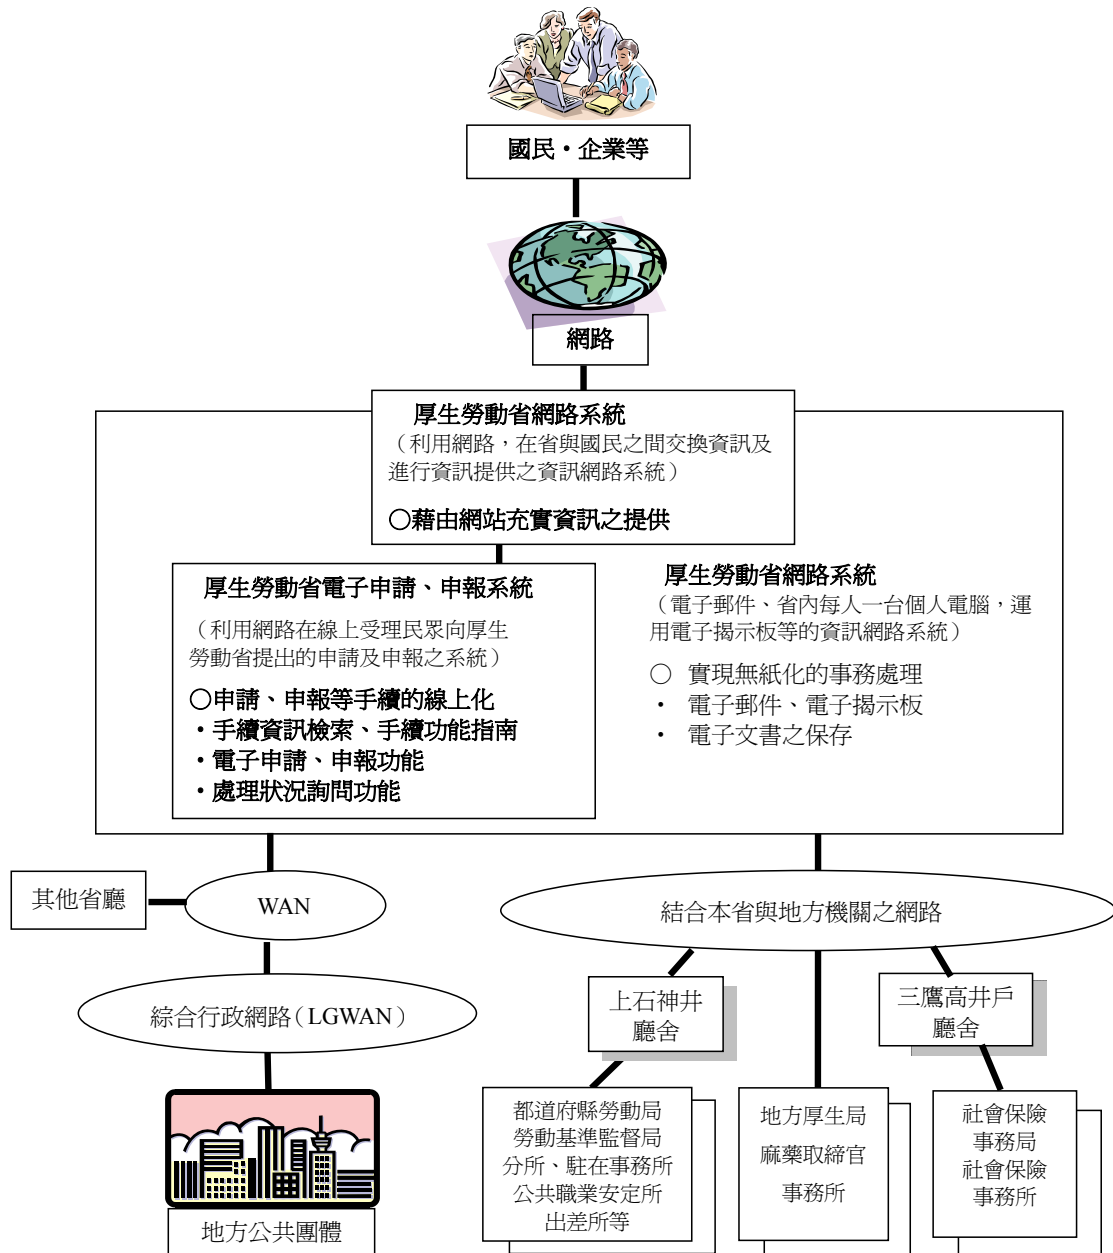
國民・企業等

網路

厚生勞動省網路系統
（利用網路，在省與國民之間交換資訊及進行資訊提供之資訊網路系統）

○藉由網站充實資訊之提供

厚生勞動省電子申請、申報系統
（利用網路在線上受理民眾向厚生勞動省提出的申請及申報之系統）

○申請、申報等手續的線上化
・手續資訊檢索、手續功能指南
・電子申請、申報功能
・處理狀況詢問功能

厚生勞動省網路系統
（電子郵件、省內每人一台個人電腦，運用電子揭示板等的資訊網路系統）

○ 實現無紙化的事務處理
・ 電子郵件、電子揭示板
・ 電子文書之保存

其他省廳

WAN

結合本省與地方機關之網路

綜合行政網路（LGWAN）

上石神井
廳舍

三鷹高井戶
廳舍

都道府縣勞動局
勞動基準監督局
分所、駐在事務所
公共職業安定所
出差所等

地方厚生局
麻藥取締官
事務所

社會保險
事務局
社會保險
事務所

地方公共團體